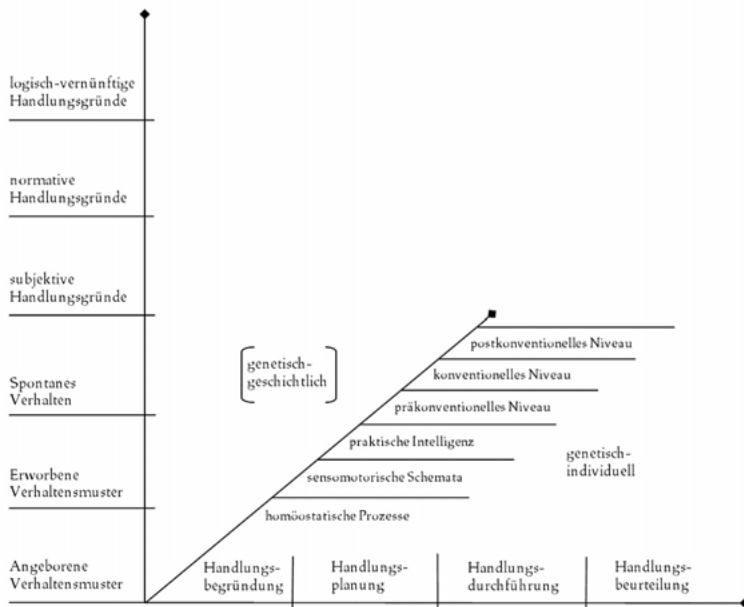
logisch-vernünftige Handlungsgründe

normative Handlungsgründe

subjektive Handlungsgründe

Spontanes Verhalten

Erworbene Verhaltensmuster

Angeborene Verhaltensmuster

genetisch-geschichtlich

postkonventionelles Niveau

konventionelles Niveau

präkonventionelles Niveau

praktische Intelligenz

sensomotorische Schemata

homöostatische Prozesse

genetisch-individuell

Handlungsbegründung

Handlungsplanung

Handlungsdurchführung

Handlungsbeurteilung